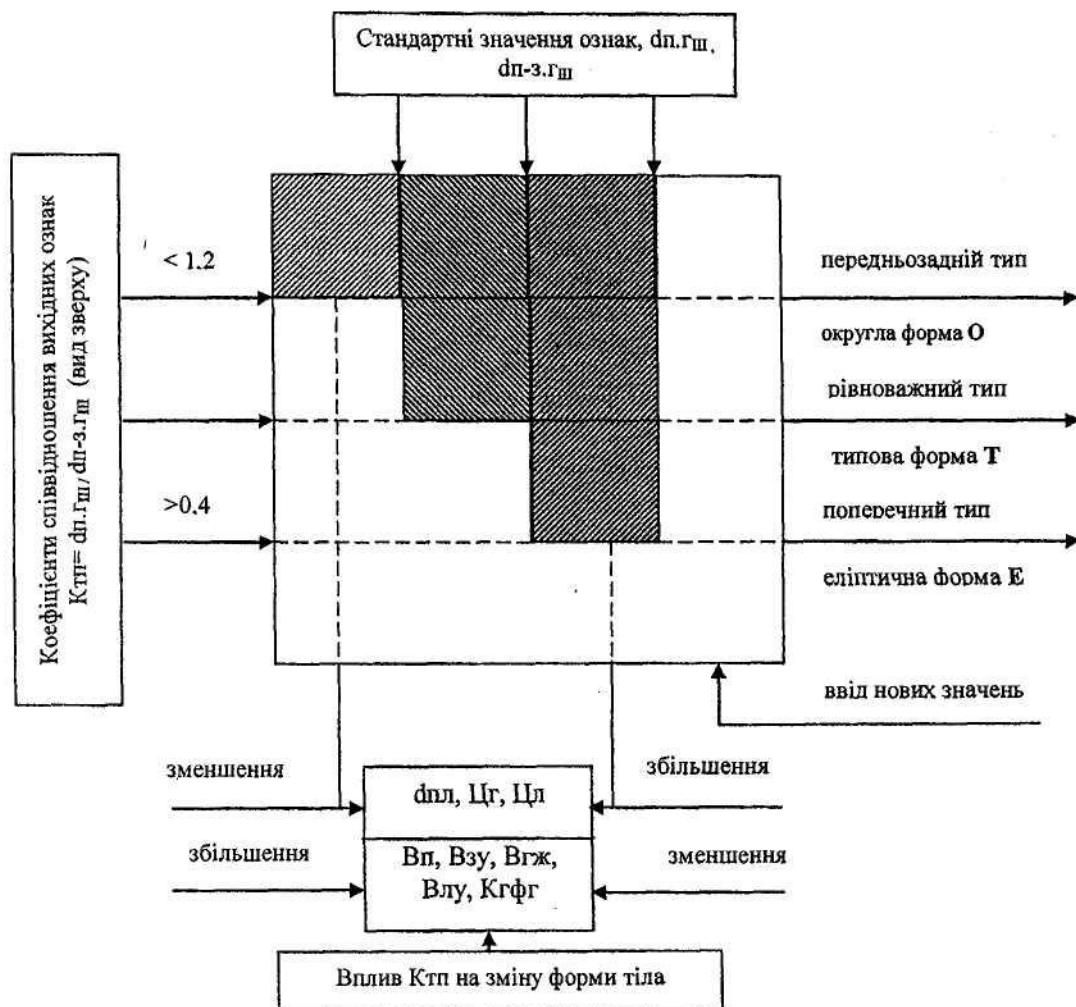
Стандартні значення ознак, dп.гш, dп-з.гш

Коефіцієнти співвідношення вихідних ознак Ктп= dп.гш/dп-з.гш (вид зверху)

< 1.2

>0.4

переднозадній тип

округла форма О

рівноважний тип

типова форма Т

поперечний тип

еліптична форма Е

ввід нових значень

зменшення

збільшення

dпл, Цг, Цл

збільшення

Вп, Взу, Вгж, Влу, Кгфг

зменшення

Вплив Ктп на зміну форми тіла